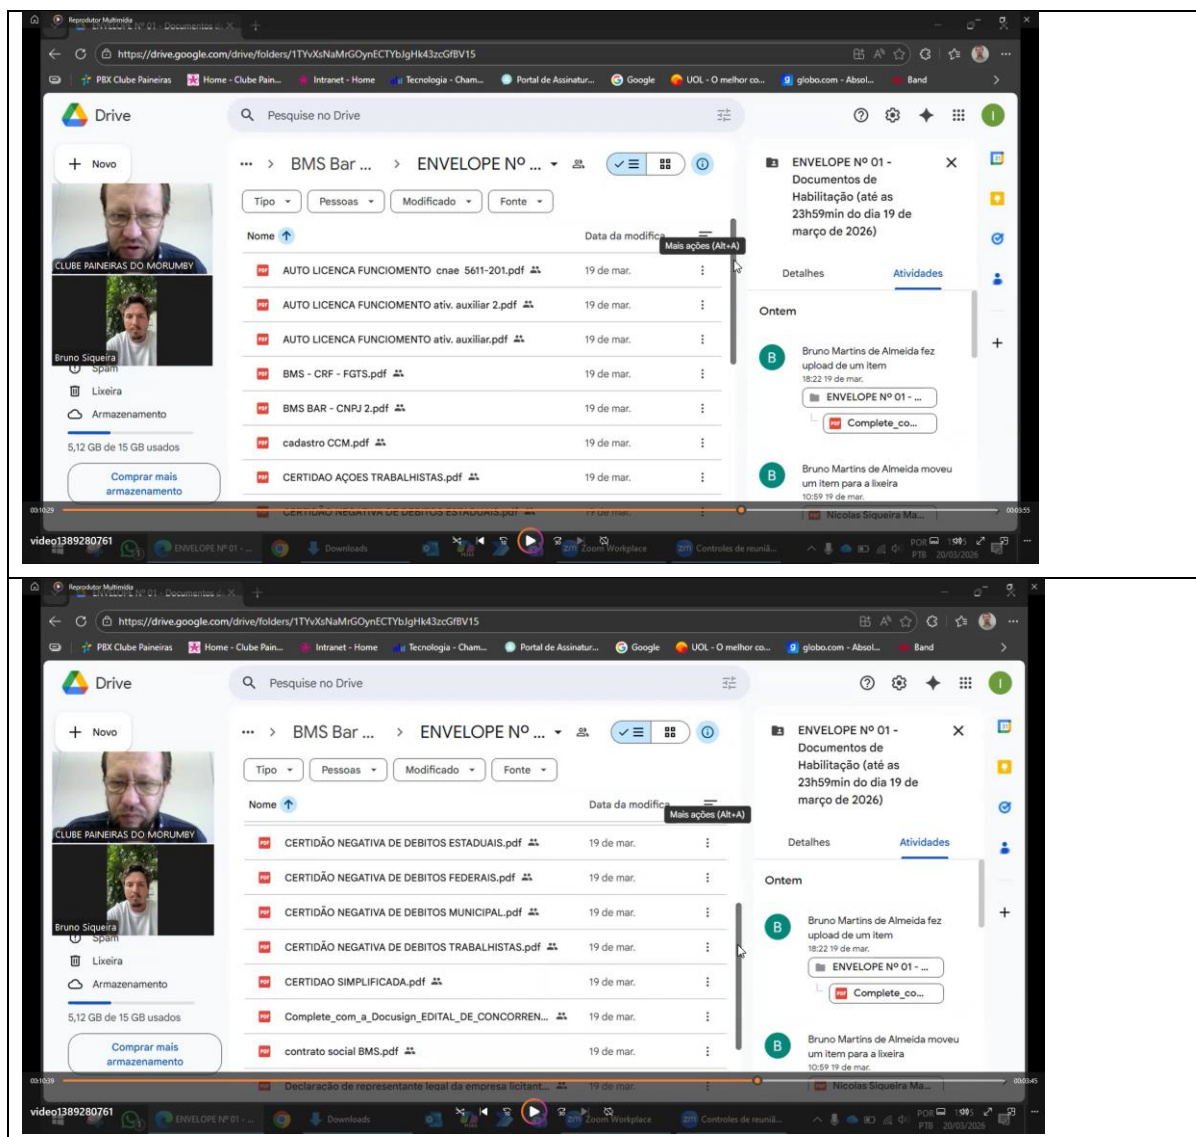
Reprodutor Multimídia
ENVELOPE Nº 01 - Documentos d...
https://drive.google.com/drive/folders/1TYvXsNaMrGOynECTYbJgHk43zcGfBV15
PBX Clube Paineiras | Home - Clube Pain... | Intranet - Home | Tecnologia - Cham... | Portal de Assinatur... | Google | UOL - O melhor co... | globo.com - Absol... | Band

Drive
Pesquise no Drive
Novo
CLUBE PAINEIRAS DO MORUMBY
Bruno Siqueira
Spam
Lixeira
Armazenamento
5,12 GB de 15 GB usados
Comprar mais armazenamento

... > BMS Bar ... > ENVELOPE Nº ...
Tipo | Pessoas | Modificado | Fonte
Nome | Data da modifica
Mais ações (Alt+A)

| Nome | Data da modificação |
|---|---|
| AUTO LICENCA FUNCIOMENTO cnae 5611-201.pdf | 19 de mar. |
| AUTO LICENCA FUNCIOMENTO ativ. auxiliar 2.pdf | 19 de mar. |
| AUTO LICENCA FUNCIOMENTO ativ. auxiliar.pdf | 19 de mar. |
| BMS - CRF - FGTS.pdf | 19 de mar. |
| BMS BAR - CNPJ 2.pdf | 19 de mar. |
| cadastro CCM.pdf | 19 de mar. |
| CERTIDAO AÇOES TRABALHISTAS.pdf | 19 de mar. |
| CERTIDAO NEGATIVA DE DEBITOS ESTADUAIS.pdf | 19 de mar. |

ENVELOPE Nº 01 - Documentos de Habilitação (até as 23h59min do dia 19 de março de 2026)
Detalhes | Atividades
Ontem
Bruno Martins de Almeida fez upload de um item
18:22 19 de mar.
ENVELOPE Nº 01 - ...
Complete_co...
Bruno Martins de Almeida moveu um item para a lixeira
10:59 19 de mar.
Nicolas Siqueira Ma...

00:10:29
00:03:55
video1389280761
ENVELOPE Nº 01 - ...
Downloads
Zoom Workplace
Controles de reunião...
POR PTB 19:05 20/03/2026

Reprodutor Multimídia
ENVELOPE Nº 01 - Documentos d...
https://drive.google.com/drive/folders/1TYvXsNaMrGOynECTYbJgHk43zcGfBV15
PBX Clube Paineiras | Home - Clube Pain... | Intranet - Home | Tecnologia - Cham... | Portal de Assinatur... | Google | UOL - O melhor co... | globo.com - Absol... | Band

Drive
Pesquise no Drive
Novo
CLUBE PAINEIRAS DO MORUMBY
Bruno Siqueira
Spam
Lixeira
Armazenamento
5,12 GB de 15 GB usados
Comprar mais armazenamento

... > BMS Bar ... > ENVELOPE Nº ...
Tipo | Pessoas | Modificado | Fonte
Nome | Data da modifica
Mais ações (Alt+A)

| Nome | Data da modificação |
|---|---|
| CERTIDÃO NEGATIVA DE DEBITOS ESTADUAIS.pdf | 19 de mar. |
| CERTIDÃO NEGATIVA DE DEBITOS FEDERAIS.pdf | 19 de mar. |
| CERTIDÃO NEGATIVA DE DEBITOS MUNICIPAL.pdf | 19 de mar. |
| CERTIDÃO NEGATIVA DE DEBITOS TRABALHISTAS.pdf | 19 de mar. |
| CERTIDAO SIMPLIFICADA.pdf | 19 de mar. |
| Complete_com_a_Docusign_EDITAL_DE_CONCORREN... | 19 de mar. |
| contrato social BMS.pdf | 19 de mar. |
| Declaração de representante legal da empresa licitant... | 19 de mar. |

ENVELOPE Nº 01 - Documentos de Habilitação (até as 23h59min do dia 19 de março de 2026)
Detalhes | Atividades
Ontem
Bruno Martins de Almeida fez upload de um item
18:22 19 de mar.
ENVELOPE Nº 01 - ...
Complete_co...
Bruno Martins de Almeida moveu um item para a lixeira
10:59 19 de mar.
Nicolas Siqueira Ma...

00:10:39
00:03:45
video1389280761
ENVELOPE Nº 01 - ...
Downloads
Zoom Workplace
Controles de reunião...
POR PTB 19:05 20/03/2026